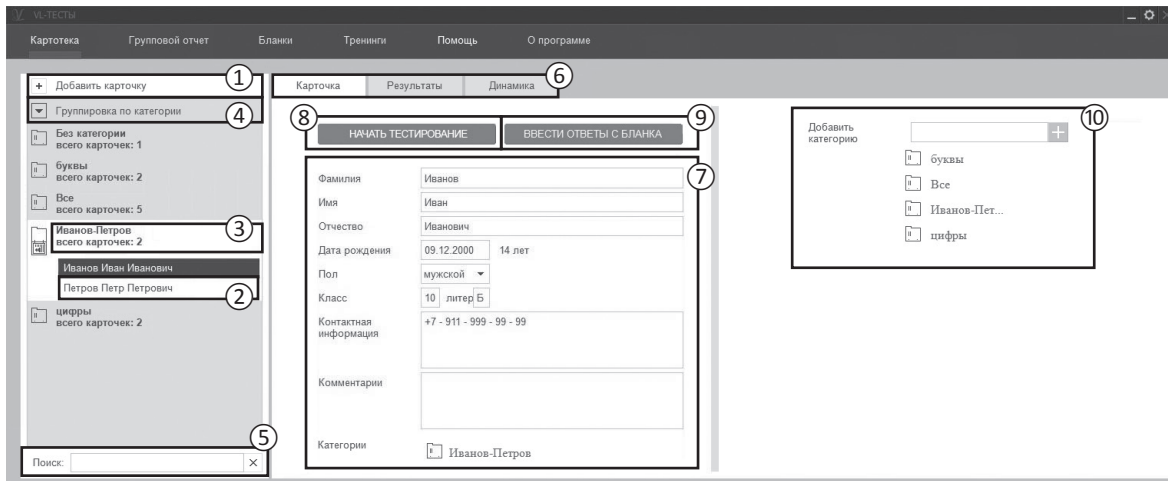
VL-ТЕСТЫ

Картотека Групповой отчет Бланки Тренинги Помощь О программе

+ Добавить карточку ①

Группировка по категории ④

Без категории
всего карточек: 1

буквы
всего карточек: 2

Все
всего карточек: 5

Иванов-Петров
всего карточек: 2 ③

Иванов Иван Иванович

Петров Петр Петрович ②

цифры
всего карточек: 2

⑤
Поиск: ×

Карточка Результаты Динамика ⑥

⑧ НАЧАТЬ ТЕСТИРОВАНИЕ ВВЕСТИ ОТВЕТЫ С БЛАНКА ⑨

⑦

| | |
|---|---|
| Фамилия | Иванов |
| Имя | Иван |
| Отчество | Иванович |
| Дата рождения | 09.12.2000 14 лет |
| Пол | мужской |
| Класс | 10 литер Б |
| Контактная информация | +7 - 911 - 999 - 99 - 99 |
| Комментарии | |
| Категории | Иванов-Петров |

Добавить категорию + ⑩

буквы

Все

Иванов-Пет...

цифры